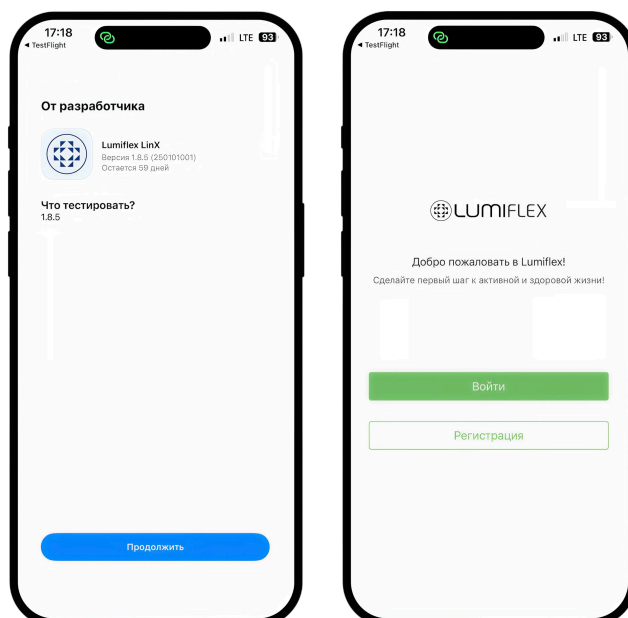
17:18
◂ TestFlight
LTE 93

От разработчика

Lumiflex LinX
Версия 1.8.5 (250101001)
Остается 59 дней

Что тестировать?
1.8.5

Продолжить

17:18
◂ TestFlight
LTE 93

LUMIFLEX

Добро пожаловать в Lumiflex!
Сделайте первый шаг к активной и здоровой жизни!

Войти

Регистрация